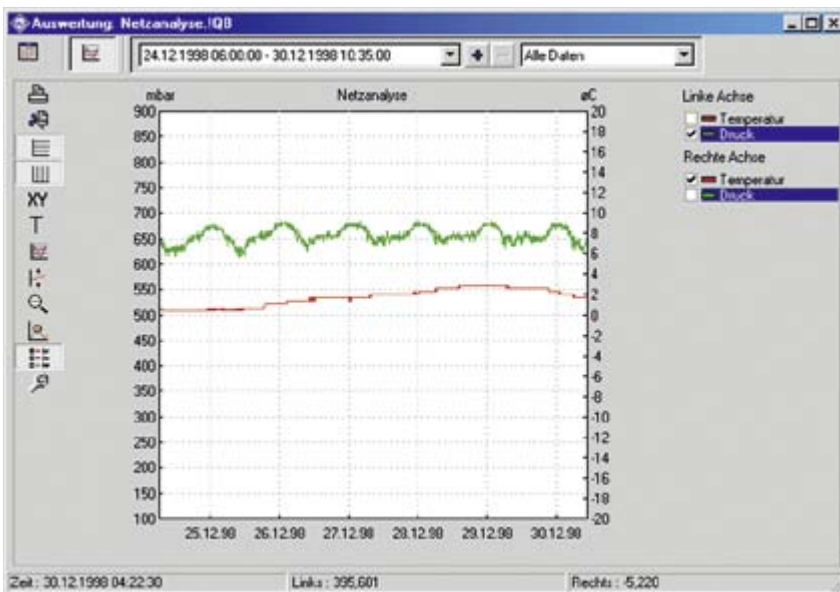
Auswertung: Netzanalyse.!QB

24.12.1998 06:00:00 - 30.12.1998 10:35:00

Alle Daten

XY
T

mbar
Netzanalyse
øC

900
850
800
750
700
650
600
550
500
450
400
350
300
250
200
150
100

20
18
16
14
12
10
8
6
4
2
0
-2
-4
-6
-8
-10
-12
-14
-16
-18
-20

25.12.98
26.12.98
27.12.98
28.12.98
29.12.98
30.12.98

Linke Achse
Temperatur
Druck
Rechte Achse
Temperatur
Druck

Zeit : 30.12.1998 04:22:30
Links : 395,601
Rechts : -5,220